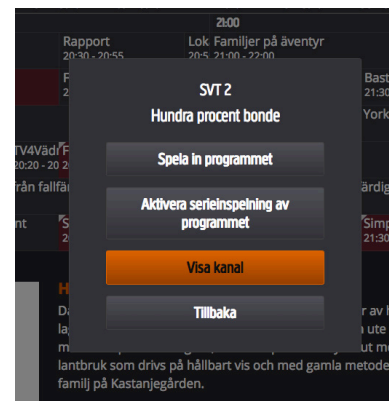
21:00

Rapport
20:30 - 20:55

Lok
20:5

Familjer på äventyr
21:00 - 22:00

F
2

Bast
21:3

York

TV4Vädi
20:20 - 2

F
2

rån fallfä

färdig

nt

S
2

Simp
21:30

H

Da

r av h

la

n ute

m

ut m

lantbruk som drivs på hållbart vis och med gamla metod

familj på Kastanjegården.

SVT 2

Hundra procent bonde

Spela in programmet

Aktivera serieinspelning av programmet

Visa kanal

Tillbaka